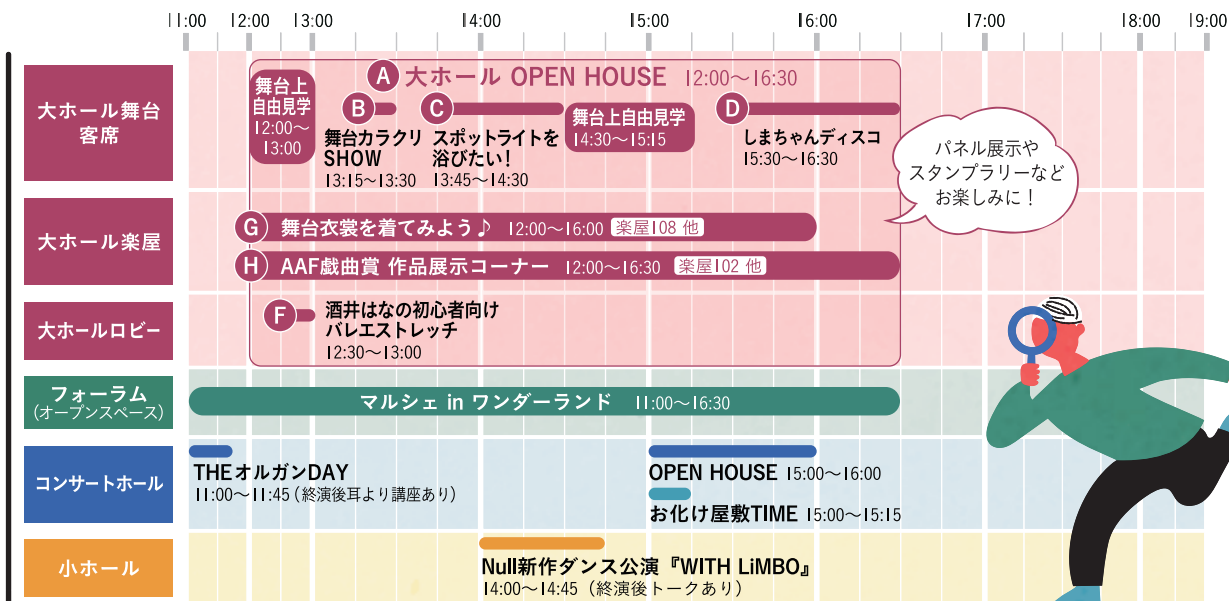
11:00 12:00 13:00 14:00 15:00 16:00 17:00 18:00 19:00

大ホール舞台客席

大ホール楽屋

大ホールロビー

フォーラム（オープンスペース）

コンサートホール

小ホール

A 大ホール OPEN HOUSE 12:00〜16:30

舞台上自由見学 12:00〜13:00

B 舞台カラクリSHOW 13:15〜13:30

C スポットライトを浴びたい！ 13:45〜14:30

舞台上自由見学 14:30〜15:15

D しまちゃんディスコ 15:30〜16:30

パネル展示やスタンプラリーなどお楽しみに！

G 舞台衣裳を着てみよう♪ 12:00〜16:00 楽屋108 他

H AAF戯曲賞 作品展示コーナー 12:00〜16:30 楽屋102 他

F 酒井はなの初心者向けバレエストレッチ 12:30〜13:00

マルシェ in ワンダーランド 11:00〜16:30

THEオルガンDAY 11:00〜11:45（終演後耳より講座あり）

OPEN HOUSE 15:00〜16:00

お化け屋敷TIME 15:00〜15:15

Null新作ダンス公演『WITH LiMBO』 14:00〜14:45（終演後トークあり）